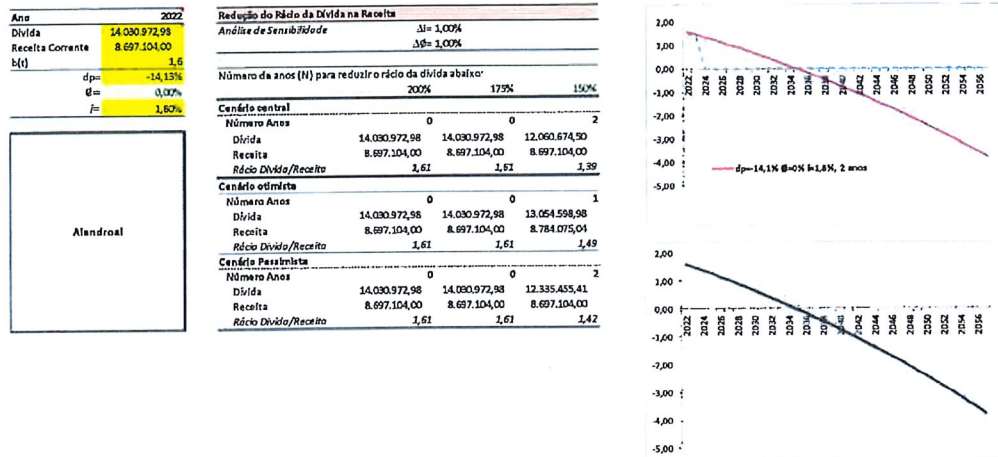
| Ano | 2022 |
|---|---|
| Dívida | 14.030.972,98 |
| Receita Corrente | 8.697.104,00 |
| b(t) | 1,6 |
| dp= | -14,13% |
| g= | 0,00% |
| i= | 1,80% |

Alandroal

Redução do Rácio da Dívida na Receita

Análise de Sensibilidade
$\Delta i$= 1,00%
$\Delta g$= 1,00%

Número de anos (N) para reduzir o rácio da dívida abaixo:

| | 200% | 175% | 150% |
|---|---|---|---|
| **Cenário central** | | | |
| Número Anos | 0 | 0 | 2 |
| Dívida | 14.030.972,98 | 14.030.972,98 | 12.060.674,50 |
| Receita | 8.697.104,00 | 8.697.104,00 | 8.697.104,00 |
| Rácio Dívida/Receita | 1,61 | 1,61 | 1,39 |
| **Cenário otimista** | | | |
| Número Anos | 0 | 0 | 1 |
| Dívida | 14.030.972,98 | 14.030.972,98 | 13.054.598,98 |
| Receita | 8.697.104,00 | 8.697.104,00 | 8.784.075,04 |
| Rácio Dívida/Receita | 1,61 | 1,61 | 1,49 |
| **Cenário Pessimista** | | | |
| Número Anos | 0 | 0 | 2 |
| Dívida | 14.030.972,98 | 14.030.972,98 | 12.335.455,41 |
| Receita | 8.697.104,00 | 8.697.104,00 | 8.697.104,00 |
| Rácio Dívida/Receita | 1,61 | 1,61 | 1,42 |

2,00
1,00
0,00
-1,00
-2,00
-3,00
-4,00
-5,00
2022 2024 2026 2028 2030 2032 2034 2036 2038 2040 2042 2044 2046 2048 2050 2052 2054 2056
dp=-14,1% g=0% i=1,8%, 2 anos

2,00
1,00
0,00
-1,00
-2,00
-3,00
-4,00
-5,00
2022 2024 2026 2028 2030 2032 2034 2036 2038 2040 2042 2044 2046 2048 2050 2052 2054 2056